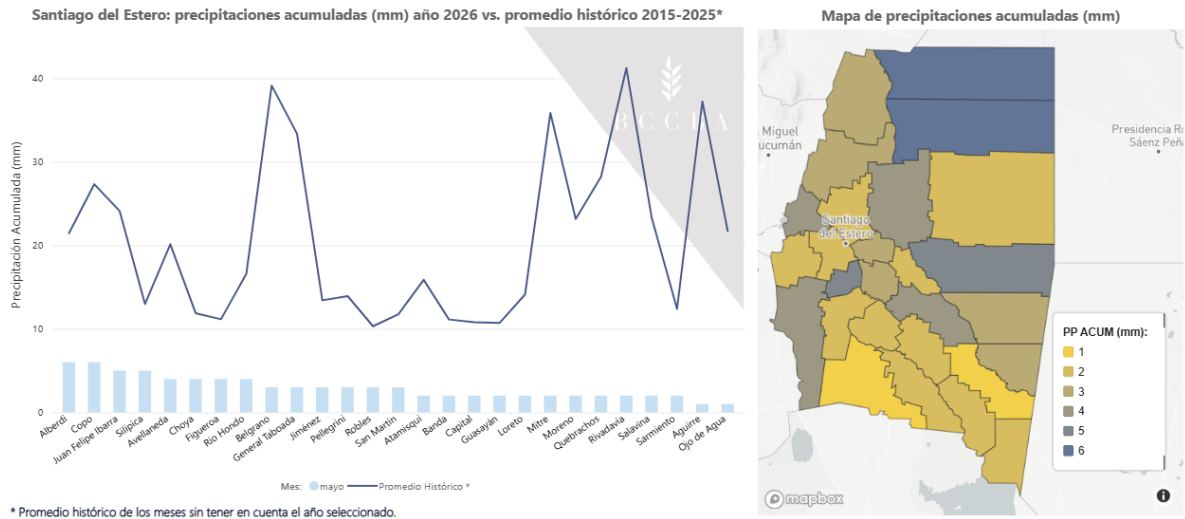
Santiago del Estero: precipitaciones acumuladas (mm) año 2026 vs. promedio histórico 2015-2025*

BCCBA

Precipitación Acumulada (mm)

40
30
20
10
0

Alberdi
Copo
Juan Felipe Ibarra
Silípica
Avellaneda
Choya
Figueroa
Río Hondo
Belgrano
General Taboada
Jiménez
Pellegrini
Robles
San Martín
Atamisqui
Banda
Capital
Guasayán
Loreto
Mitre
Moreno
Quebrachos
Rivadavia
Salavina
Sarmiento
Aguirre
Ojo de Agua

Mes: mayo Promedio Histórico *

* Promedio histórico de los meses sin tener en cuenta el año seleccionado.

Mapa de precipitaciones acumuladas (mm)

Miguel
Tucumán

Presidencia R
Sáenz Peña

Santiago
del Estero

PP ACUM (mm):
1
2
3
4
5
6

mapbox